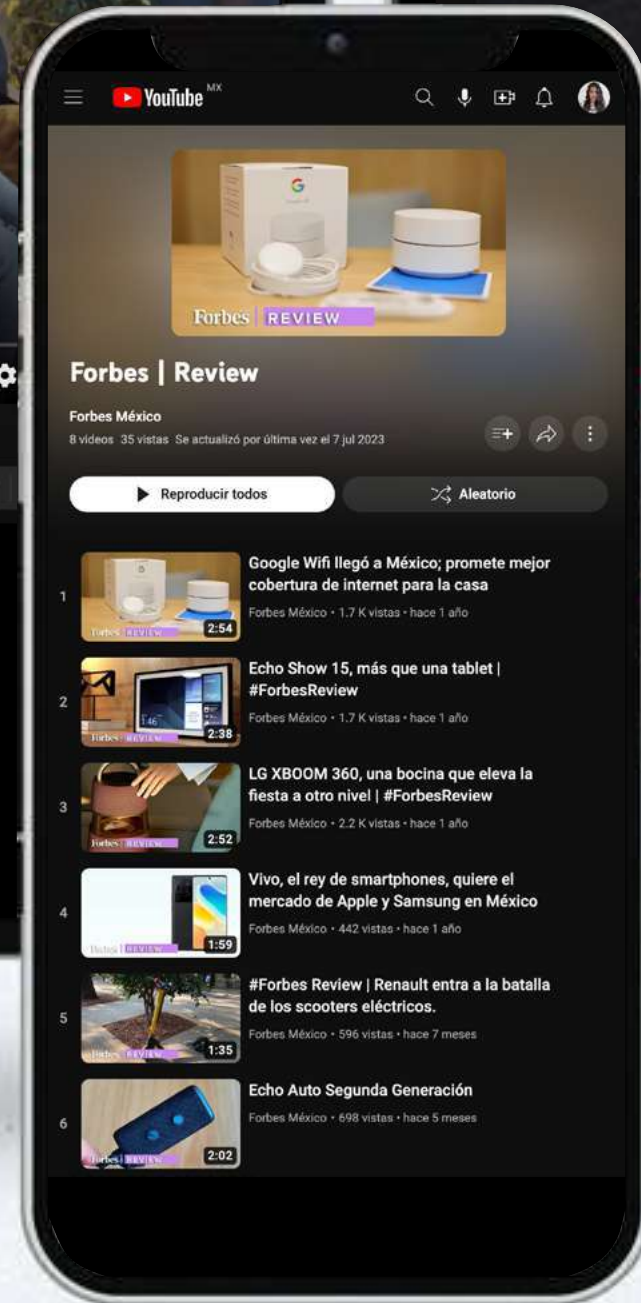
YouTube MX

Forbes | REVIEW

Forbes | Review

Forbes México
8 videos 35 vistas Se actualizó por última vez el 7 jul 2023

Reproducir todos

Aleatorio

1
Forbes | REVIEW
2:54
Google Wifi llegó a México; promete mejor cobertura de internet para la casa
Forbes México • 1.7 K vistas • hace 1 año

2
Forbes | REVIEW
2:38
Echo Show 15, más que una tablet | #ForbesReview
Forbes México • 1.7 K vistas • hace 1 año

3
Forbes | REVIEW
2:52
LG XBOOM 360, una bocina que eleva la fiesta a otro nivel | #ForbesReview
Forbes México • 2.2 K vistas • hace 1 año

4
Forbes | REVIEW
1:59
Vivo, el rey de smartphones, quiere el mercado de Apple y Samsung en México
Forbes México • 442 vistas • hace 1 año

5
Forbes | REVIEW
1:35
#Forbes Review | Renault entra a la batalla de los scooters eléctricos.
Forbes México • 596 vistas • hace 7 meses

6
Forbes | REVIEW
2:02
Echo Auto Segunda Generación
Forbes México • 698 vistas • hace 5 meses